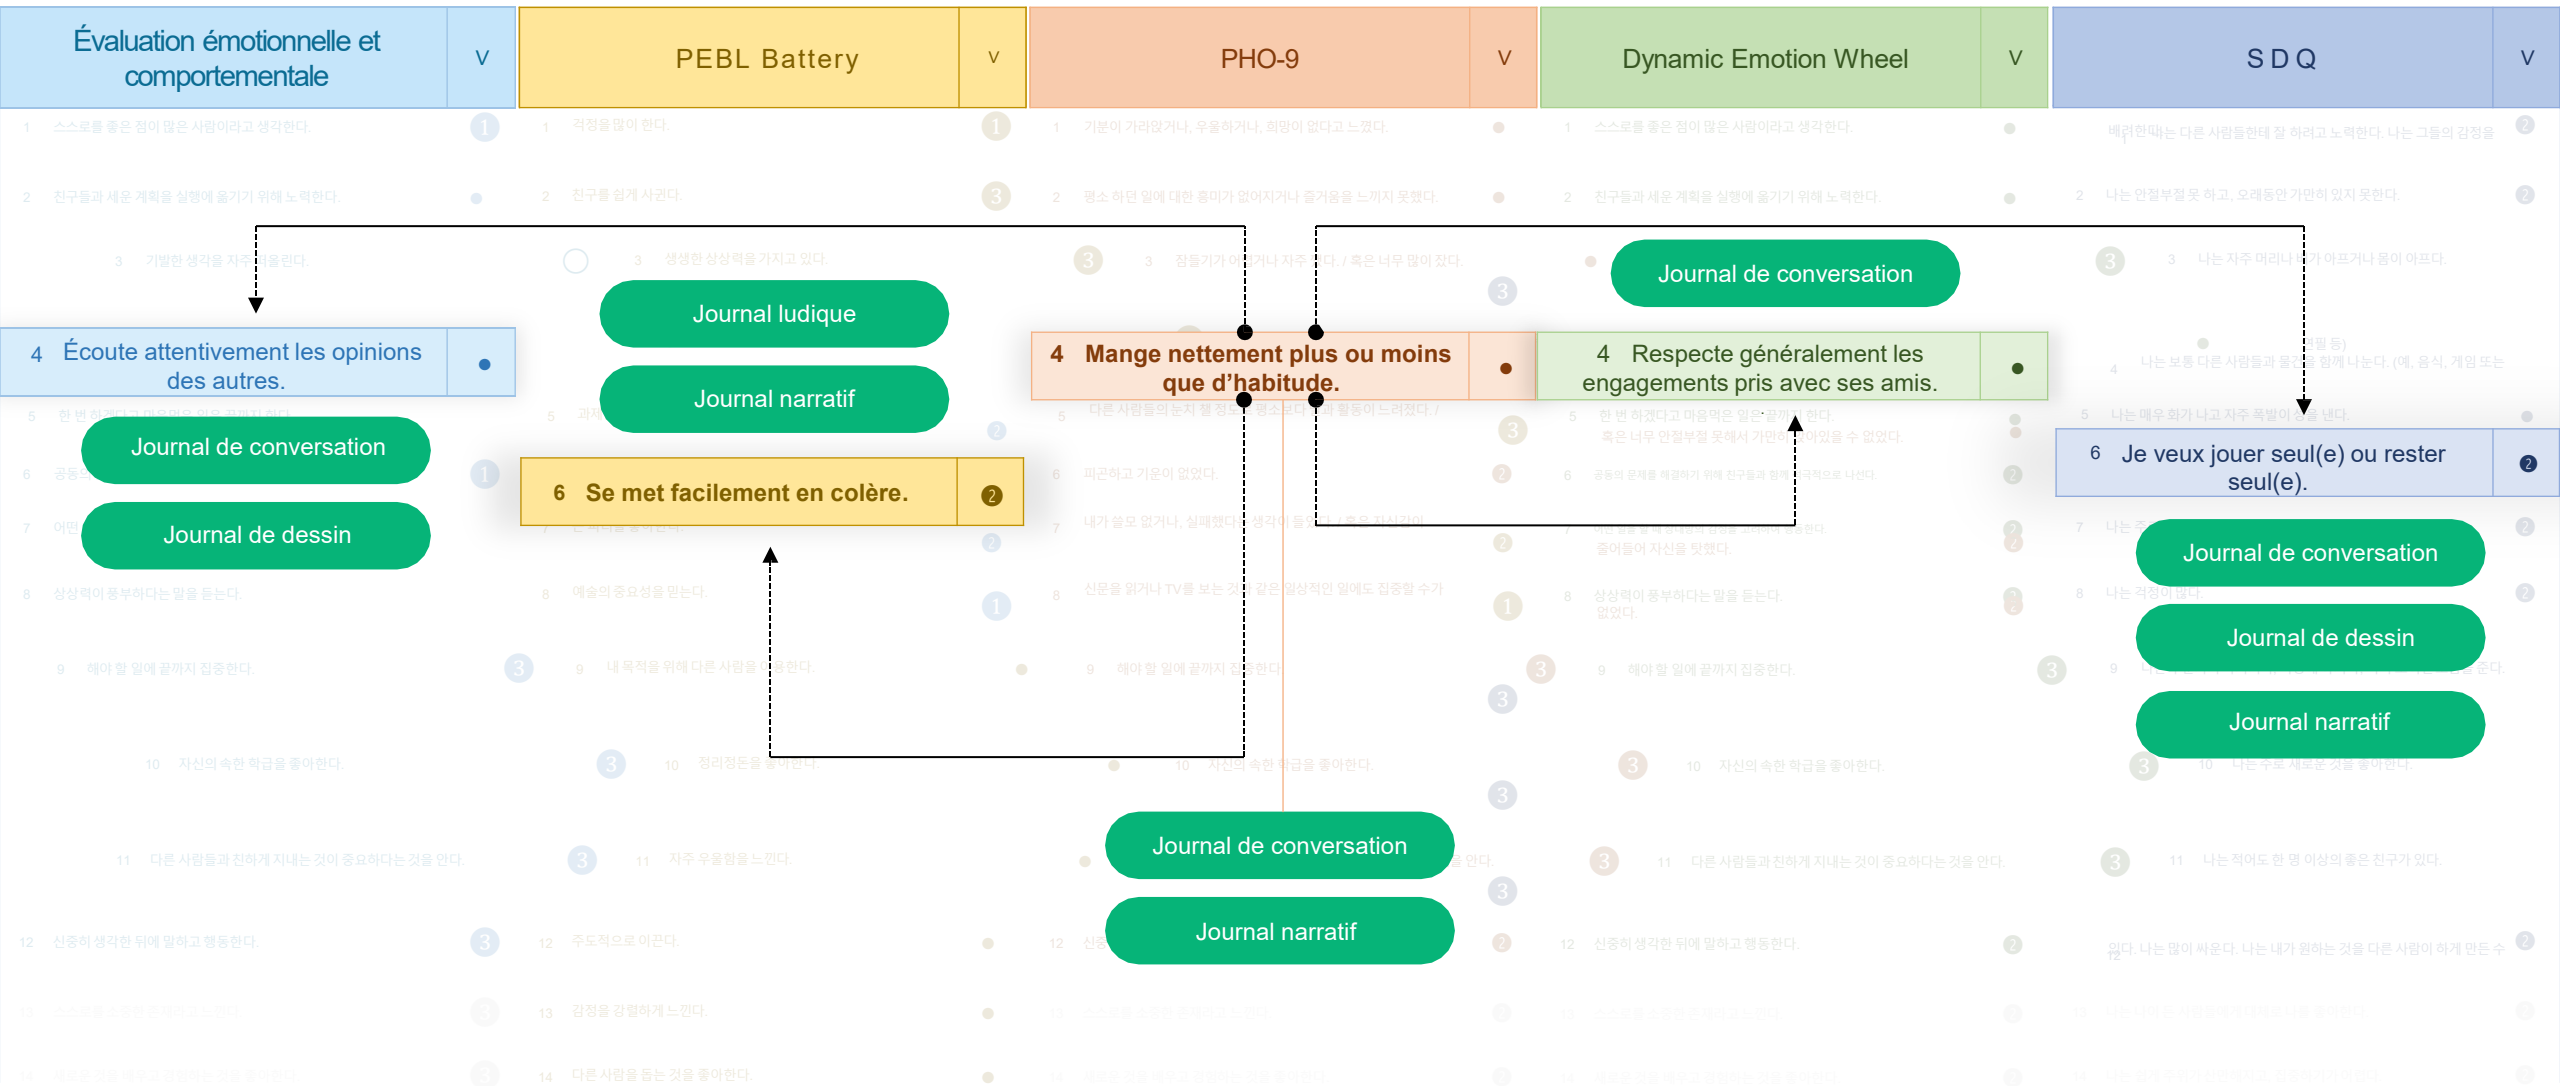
Évaluation émotionnelle et comportementale V

PEBL Battery V

PHO-9 V

Dynamic Emotion Wheel V

S D Q V

4 Écoute attentivement les opinions des autres.

Journal de conversation

Journal de dessin

Journal ludique

Journal narratif

6 Se met facilement en colère. 2

4 Mange nettement plus ou moins que d'habitude.

Journal de conversation

Journal narratif

Journal de conversation

4 Respecte généralement les engagements pris avec ses amis.

6 Je veux jouer seul(e) ou rester seul(e). 2

Journal de conversation

Journal de dessin

Journal narratif